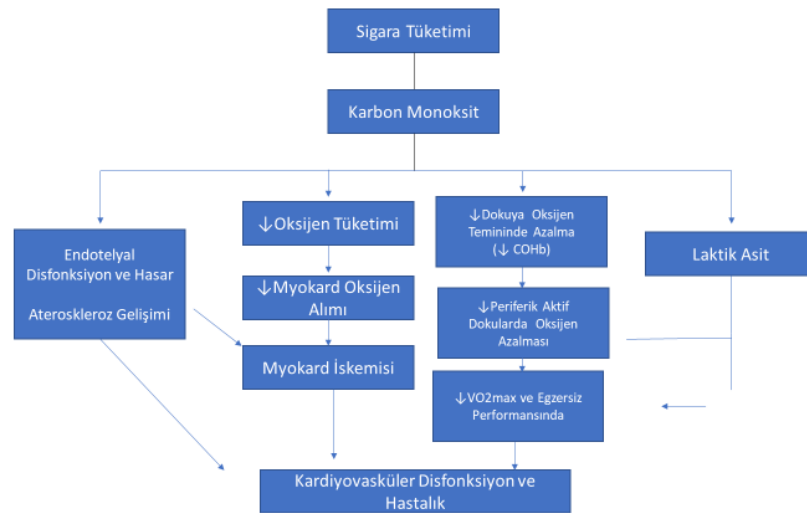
Sigara Tüketimi

Karbon Monoksit

Endotelyal Disfonksiyon ve Hasar

Ateroskleroz Gelişimi

↓Oksijen Tüketimi

↓Myokard Oksijen Alımı

Myokard İskemisi

↓Dokuya Oksijen Temininde Azalma (↓ COHb)

↓Periferik Aktif Dokularda Oksijen Azalması

↓VO2max ve Egzersiz Performansında

Laktik Asit

Kardiyovasküler Disfonksiyon ve Hastalık